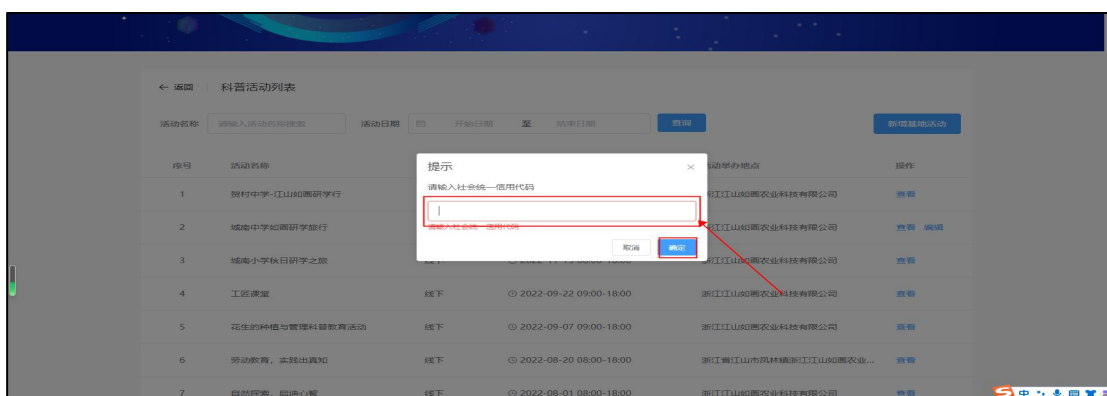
← 返回　科普活动列表

活动名称　请输入活动名称搜索　活动日期　开始日期　至　结束日期　查询　新增基地活动

提示 ×
请输入社会统一信用代码
|
请输入社会统一信用代码
取消　确定

| 序号 | 活动名称 | | | 活动举办地点 | 操作 |
|---|---|---|---|---|---|
| 1 | 贺村中学-江山如画研学行 | | | 浙江江山如画农业科技有限公司 | 查看 |
| 2 | 城南中学如画研学旅行 | | | 浙江江山如画农业科技有限公司 | 查看 编辑 |
| 3 | 城南小学秋日研学之旅 | 线下 | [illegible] | 浙江江山如画农业科技有限公司 | 查看 |
| 4 | 工匠课堂 | 线下 | 2022-09-22 09:00-18:00 | 浙江江山如画农业科技有限公司 | 查看 |
| 5 | 花生的种植与管理科普教育活动 | 线下 | 2022-09-07 09:00-18:00 | 浙江江山如画农业科技有限公司 | 查看 |
| 6 | 劳动教育，实践出真知 | 线下 | 2022-08-20 08:00-18:00 | 浙江省江山市凤林镇浙江江山如画农业... | 查看 |
| 7 | 自然探索，启迪心智 | 线下 | 2022-08-01 08:00-18:00 | 浙江江山如画农业科技有限公司 | 查看 |